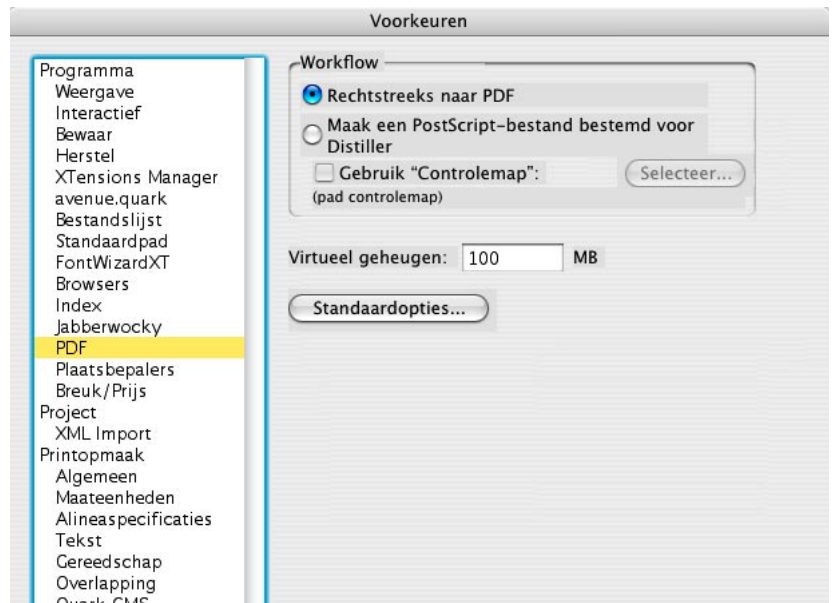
Voorkeuren

Programma
Weergave
Interactief
Bewaar
Herstel
XTensions Manager
avenue.quark
Bestandslijst
Standaardpad
FontWizardXT
Browsers
Index
Jabberwocky
PDF
Plaatsbepalers
Breuk/Prijs
Project
XML Import
Printopmaak
Algemeen
Maateenheden
Alineaspecificaties
Tekst
Gereedschap
Overlapping
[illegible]

Workflow
Rechtstreeks naar PDF
Maak een PostScript-bestand bestemd voor Distiller
Gebruik "Controlemap":
Selecteer...
(pad controlemap)

Virtueel geheugen: 100 MB

Standaardopties...